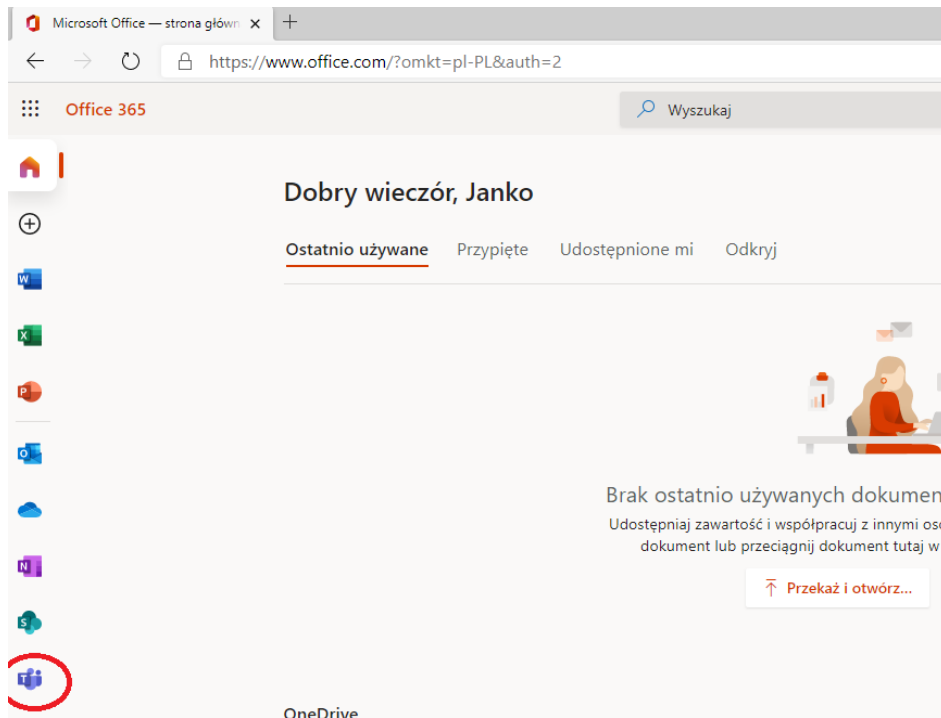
Microsoft Office — strona główn ×

https://www.office.com/?omkt=pl-PL&auth=2

Office 365

Wyszukaj

W

X

P

O

N

S

T

Dobry wieczór, Janko

Ostatnio używane Przypięte Udostępnione mi Odkryj

Brak ostatnio używanych dokumen

Udostępniaj zawartość i współpracuj z innymi os

dokument lub przeciągnij dokument tutaj w

Przekaż i otwórz...

OneDrive